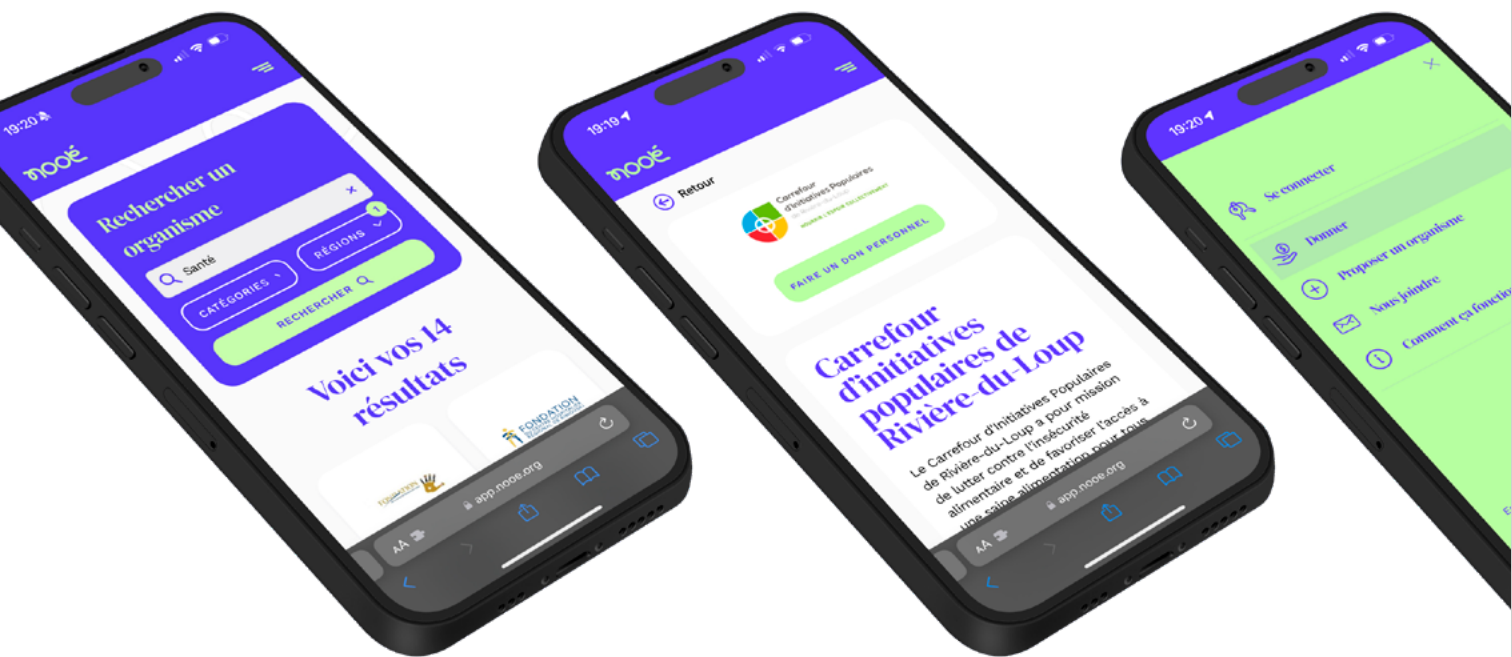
19:20

nooé

Rechercher un organisme

Santé

RÉGIONS

1

CATÉGORIES

RECHERCHER

Voici vos 14 résultats

FONDATION

FONDATION

AA

app.nooe.org

19:19

nooé

Retour

Carrefour d'initiatives Populaires

FAIRE UN DON PERSONNEL

Carrefour d'initiatives populaires de Rivière-du-Loup

Le Carrefour d'Initiatives Populaires de Rivière-du-Loup a pour mission de lutter contre l'insécurité alimentaire et de favoriser l'accès à une saine alimentation pour tous

AA

app.nooe.org

19:20

Se connecter

Donner

Proposer un organisme

Nous joindre

Comment ça fonctio